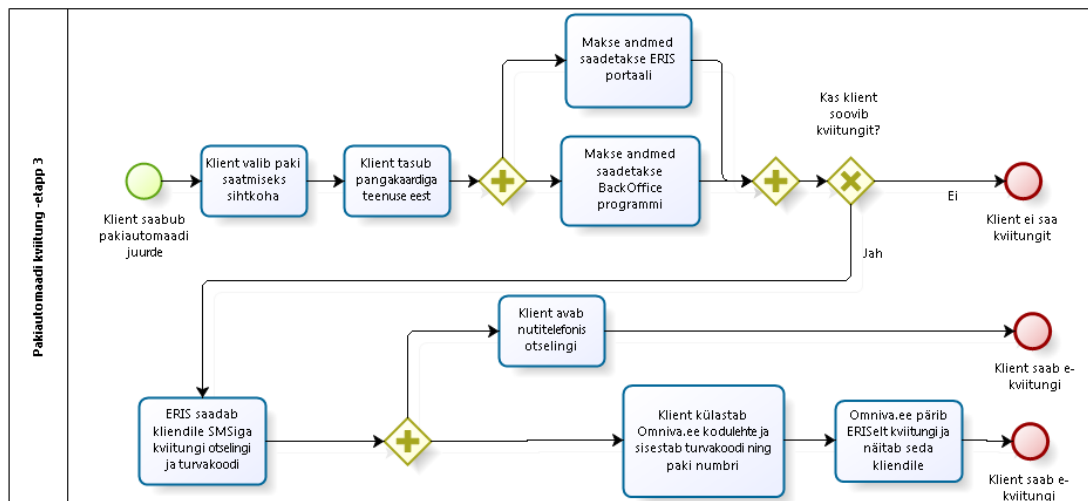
Pakiautomaadi kviitung -etapp 3

Klient saabub pakiautomaadi juurde

Klient valib paki saatmiseks sihtkoha

Klient tasub pangakaardiga teenuse eest

Makse andmed saadetakse ERIS portaali

Makse andmed saadetakse BackOffice programmi

Kas klient soovib kviitungit?

Ei

Klient ei saa kviitungit

Jah

ERIS saadab kliendile SMSiga kviitungi otselingi ja turvakoodi

Klient avab nutitelefonis otselingi

Klient saab e-kviitungi

Klient külastab Omniva.ee kodulehte ja sisestab turvakoodi ning paki numbri

Omniva.ee pärib ERISelt kviitungi ja näitab seda kliendile

Klient saab e-kviitungi